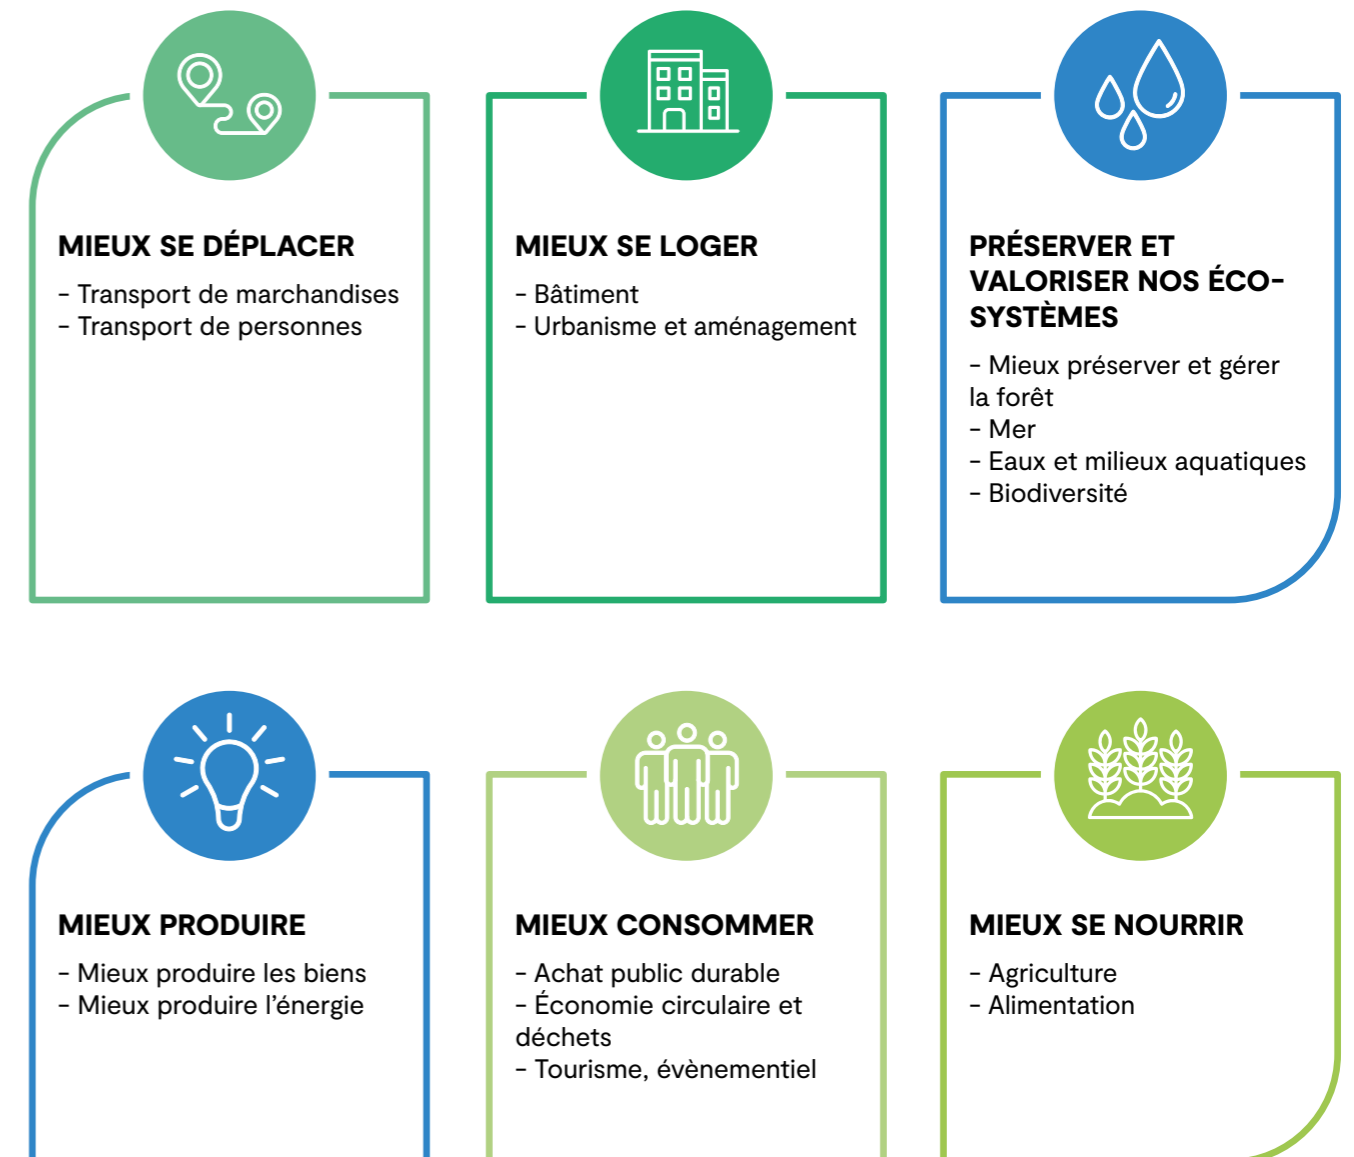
MIEUX SE DÉPLACER

- Transport de marchandises
- Transport de personnes

MIEUX SE LOGER

- Bâtiment
- Urbanisme et aménagement

PRÉSERVER ET VALORISER NOS ÉCO-SYSTÈMES

- Mieux préserver et gérer la forêt
- Mer
- Eaux et milieux aquatiques
- Biodiversité

MIEUX PRODUIRE

- Mieux produire les biens
- Mieux produire l'énergie

MIEUX CONSOMMER

- Achat public durable
- Économie circulaire et déchets
- Tourisme, évènementiel

MIEUX SE NOURRIR

- Agriculture
- Alimentation